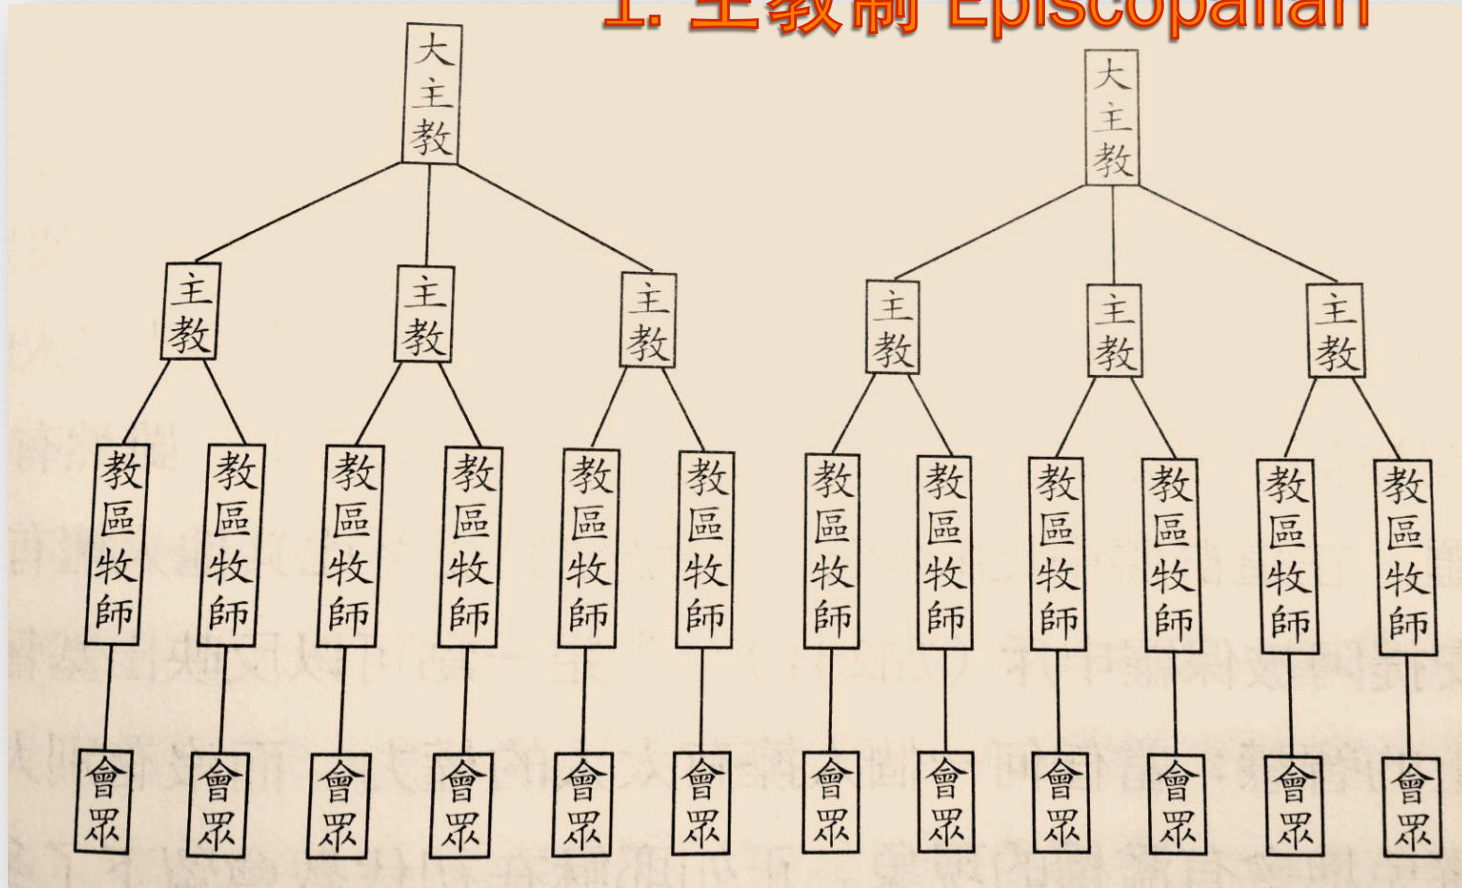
1. 主教制 Episcopalian

大主教

主教
主教
主教

教區牧師
教區牧師
教區牧師
教區牧師
教區牧師
教區牧師

會眾
會眾
會眾
會眾
會眾
會眾

大主教

主教
主教
主教

教區牧師
教區牧師
教區牧師
教區牧師
教區牧師
教區牧師

會眾
會眾
會眾
會眾
會眾
會眾